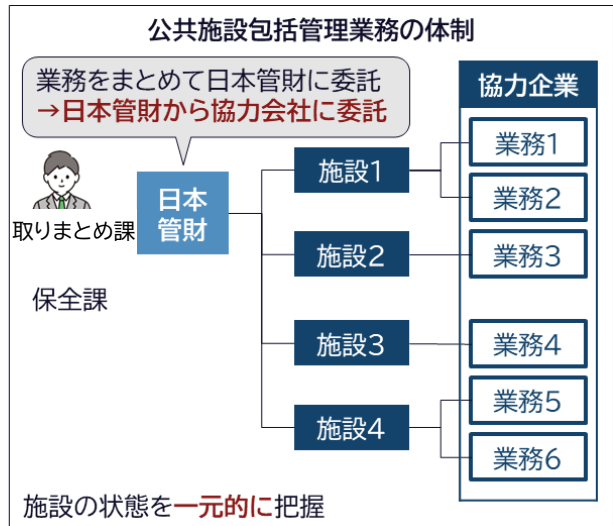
公共施設包括管理業務の体制

業務をまとめて日本管財に委託
→日本管財から協力会社に委託

取りまとめ課

日本管財

保全課

施設1
施設2
施設3
施設4

協力企業
業務1
業務2
業務3
業務4
業務5
業務6

施設の状態を一元的に把握